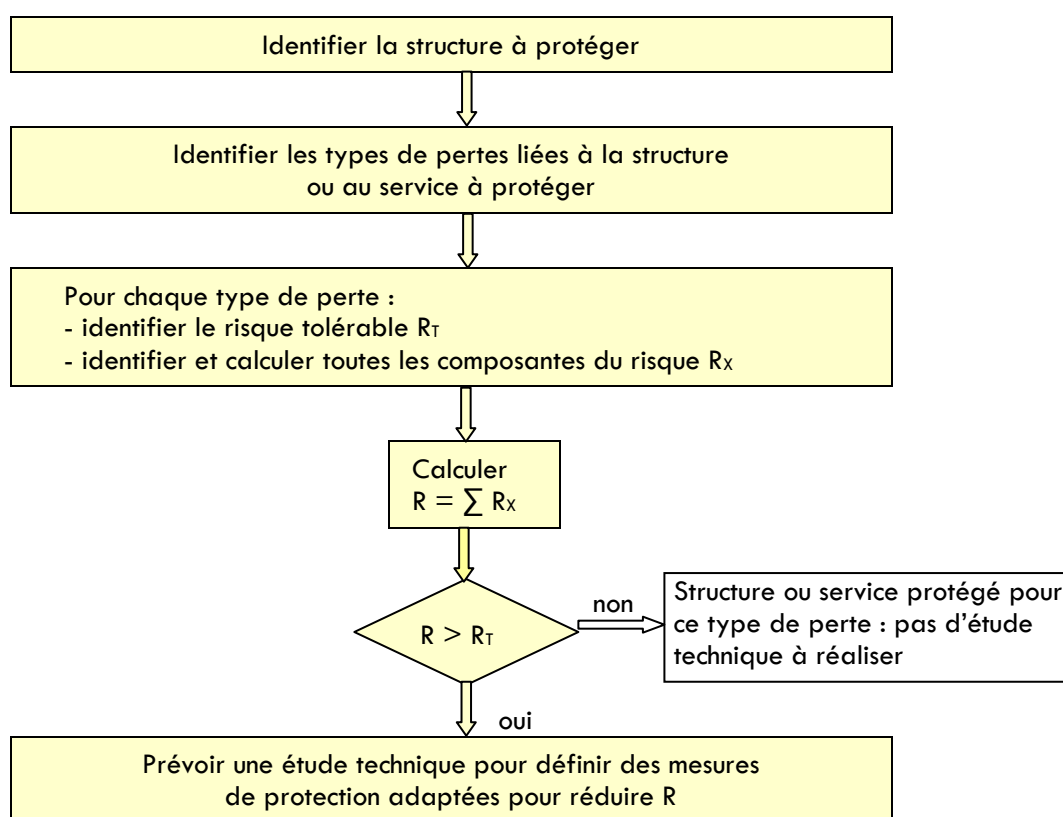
Identifier la structure à protéger

Identifier les types de pertes liées à la structure ou au service à protéger

Pour chaque type de perte :
- identifier le risque tolérable $R_T$
- identifier et calculer toutes les composantes du risque $R_X$

Calculer
$R = \sum R_X$

$R > R_T$

non

Structure ou service protégé pour ce type de perte : pas d'étude technique à réaliser

oui

Prévoir une étude technique pour définir des mesures de protection adaptées pour réduire R